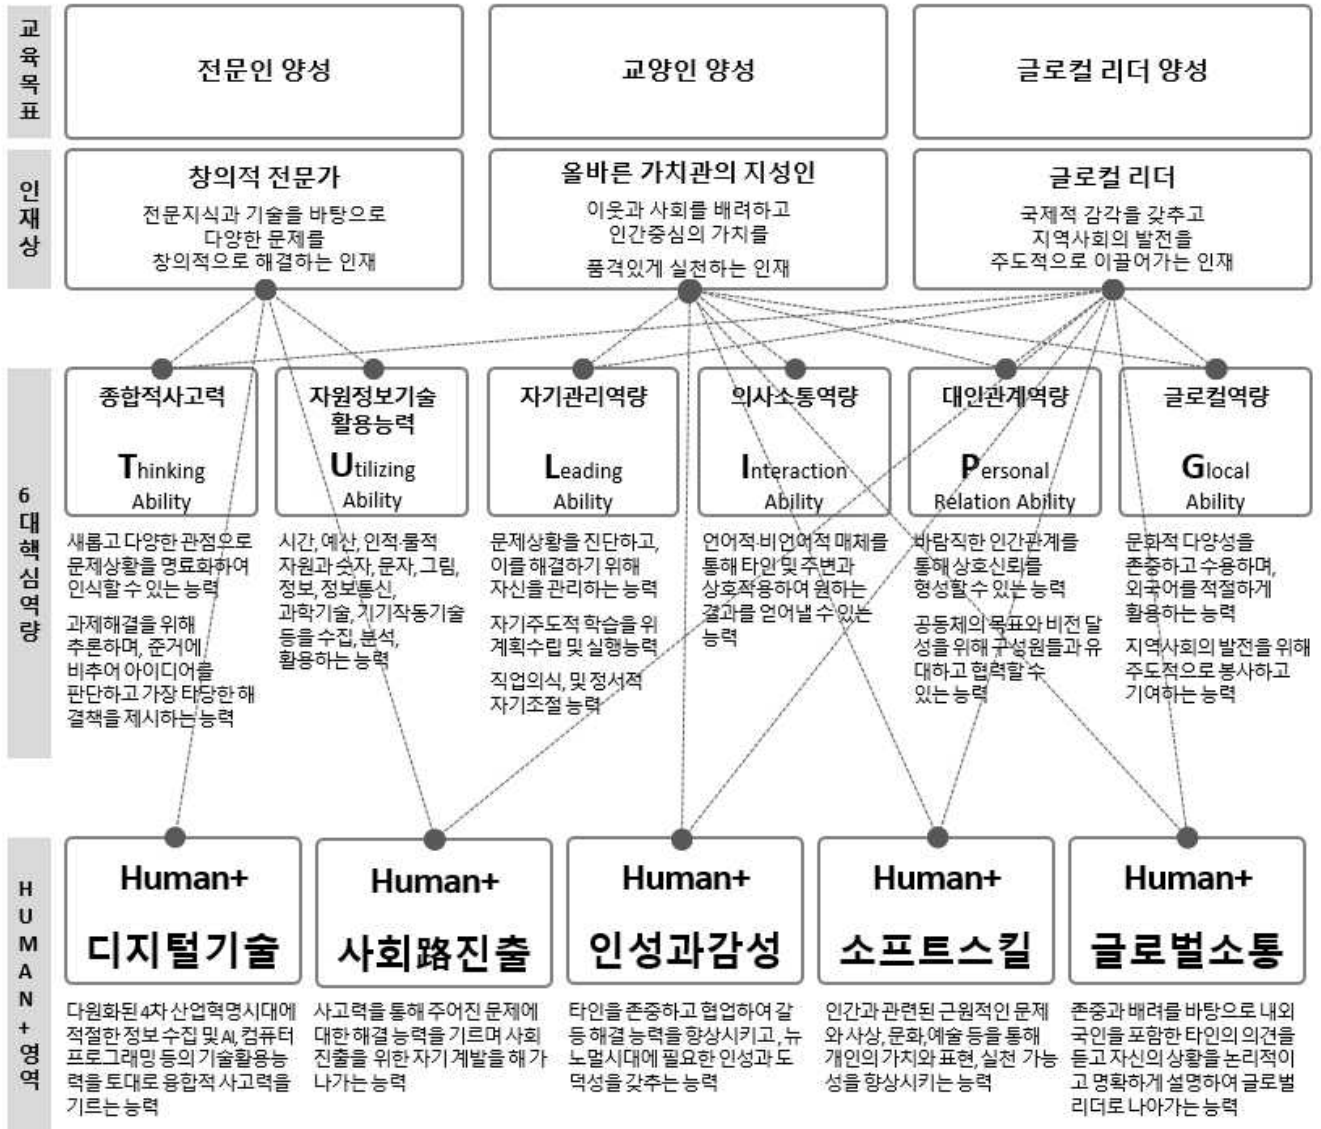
교육목표

전문인 양성

교양인 양성

글로컬 리더 양성

인재상

창의적 전문가
전문지식과 기술을 바탕으로 다양한 문제를 창의적으로 해결하는 인재

올바른 가치관의 지성인
이웃과 사회를 배려하고 인간중심의 가치를 품격있게 실천하는 인재

글로컬 리더
국제적 감각을 갖추고 지역사회의 발전을 주도적으로 이끌어가는 인재

6대핵심역량

종합적사고력
Thinking Ability

새롭고 다양한 관점으로 문제상황을 명료화하여 인식할 수 있는 능력

과제해결을 위해 추론하며, 준거에 비추어 아이디어를 판단하고 가장 타당한 해결책을 제시하는 능력

자원정보기술 활용능력
Utilizing Ability

시간, 예산, 인적·물적 자원과 숫자, 문자, 그림, 정보, 정보통신, 과학기술, 기기작동기술 등을 수집, 분석, 활용하는 능력

자기관리역량
Leading Ability

문제상황을 진단하고, 이를 해결하기 위해 자신을 관리하는 능력

자기주도적 학습을 위 계획수립 및 실행능력

직업의식, 및 정서적 자기조절 능력

의사소통역량
Interaction Ability

언어적·비언어적 매체를 통해 타인 및 주변과 상호작용하여 원하는 결과를 얻어낼 수 있는 능력

대인관계역량
Personal Relation Ability

바람직한 인간관계를 통해 상호신뢰를 형성할 수 있는 능력

공동체의 목표와 비전 달성을 위해 구성원들과 유대하고 협력할 수 있는 능력

글로컬역량
Glocal Ability

문화적 다양성을 존중하고 수용하며, 외국어를 적절하게 활용하는 능력

지역사회의 발전을 위해 주도적으로 봉사하고 기여하는 능력

HUMAN+영역

Human+
디지털기술

다원화된 4차 산업혁명시대에 적절한 정보 수집 및 AI, 컴퓨터 프로그래밍 등의 기술활용능력을 토대로 융합적 사고력을 기르는 능력

Human+
사회路진출

사고력을 통해 주어진 문제에 대한 해결 능력을 기르며 사회 진출을 위한 자기 계발을 해 가나가는 능력

Human+
인성과감성

타인을 존중하고 협업하여 갈등 해결 능력을 향상시키고, 뉴노멀시대에 필요한 인성과 도덕성을 갖추는 능력

Human+
소프트스킬

인간과 관련된 근원적인 문제와 사상, 문화, 예술 등을 통해 개인의 가치와 표현, 실천 가능성을 향상시키는 능력

Human+
글로벌소통

존중과 배려를 바탕으로 내외국인을 포함한 타인의 의견을 듣고 자신의 상황을 논리적이고 명확하게 설명하여 글로벌 리더로 나아가는 능력